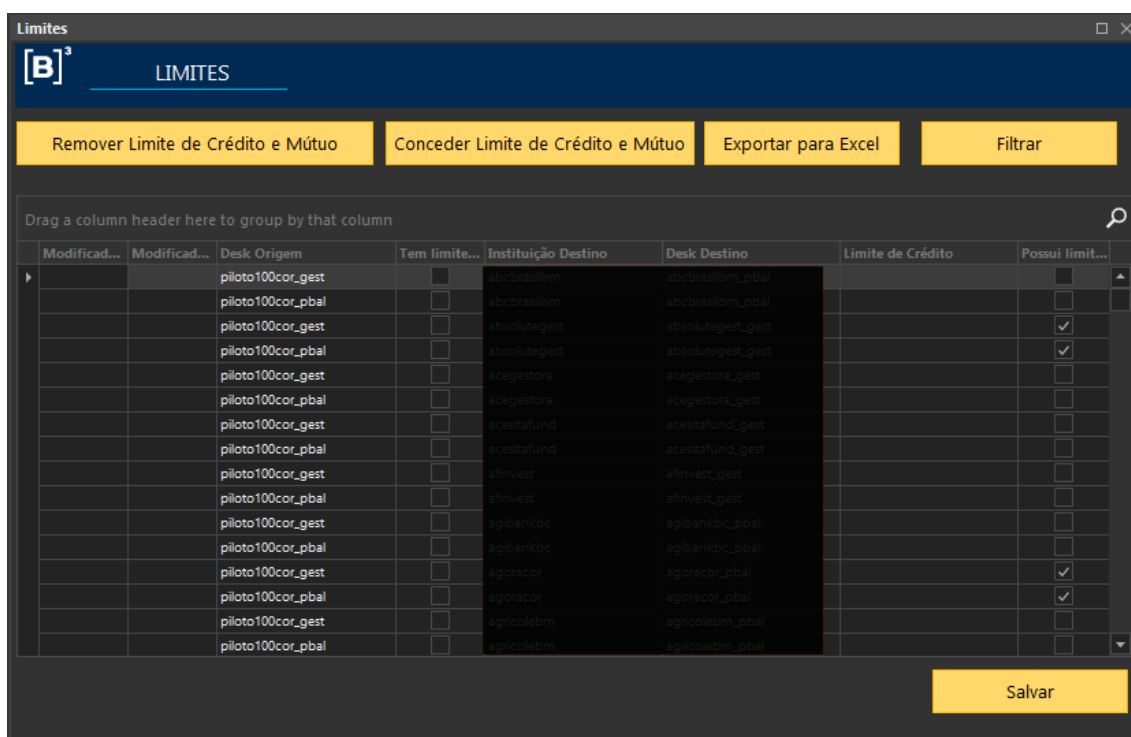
Limites

[B]³ LIMITES

Remover Limite de Crédito e Mútuo
Conceder Limite de Crédito e Mútuo
Exportar para Excel
Filtrar

Drag a column header here to group by that column

| Modificad... | Modificad... | Desk Origem | Tem limite... | Instituição Destino | Desk Destino | Limite de Crédito | Possui limit... |
|---|---|---|---|---|---|---|---|
| | | piloto100cor_gest | ☐ | abcbrasilbm | abcbrasilbm_pbal | | ☐ |
| | | piloto100cor_pbal | ☐ | abcbrasilbm | abcbrasilbm_pbal | | ☐ |
| | | piloto100cor_gest | ☐ | absolutegest | absolutegest_gest | | ☑ |
| | | piloto100cor_pbal | ☐ | absolutegest | absolutegest_gest | | ☑ |
| | | piloto100cor_gest | ☐ | acegestora | acegestora_gest | | ☐ |
| | | piloto100cor_pbal | ☐ | acegestora | acegestora_gest | | ☐ |
| | | piloto100cor_gest | ☐ | acesitafund | acesitafund_gest | | ☐ |
| | | piloto100cor_pbal | ☐ | acesitafund | acesitafund_gest | | ☐ |
| | | piloto100cor_gest | ☐ | afinvest | afinvest_gest | | ☐ |
| | | piloto100cor_pbal | ☐ | afinvest | afinvest_gest | | ☐ |
| | | piloto100cor_gest | ☐ | agibankbc | agibankbc_pbal | | ☐ |
| | | piloto100cor_pbal | ☐ | agibankbc | agibankbc_pbal | | ☐ |
| | | piloto100cor_gest | ☐ | agoracor | agoracor_pbal | | ☑ |
| | | piloto100cor_pbal | ☐ | agoracor | agoracor_pbal | | ☑ |
| | | piloto100cor_gest | ☐ | agricolebm | agricolebm_pbal | | ☐ |
| | | piloto100cor_pbal | ☐ | agricolebm | agricolebm_pbal | | ☐ |

Salvar